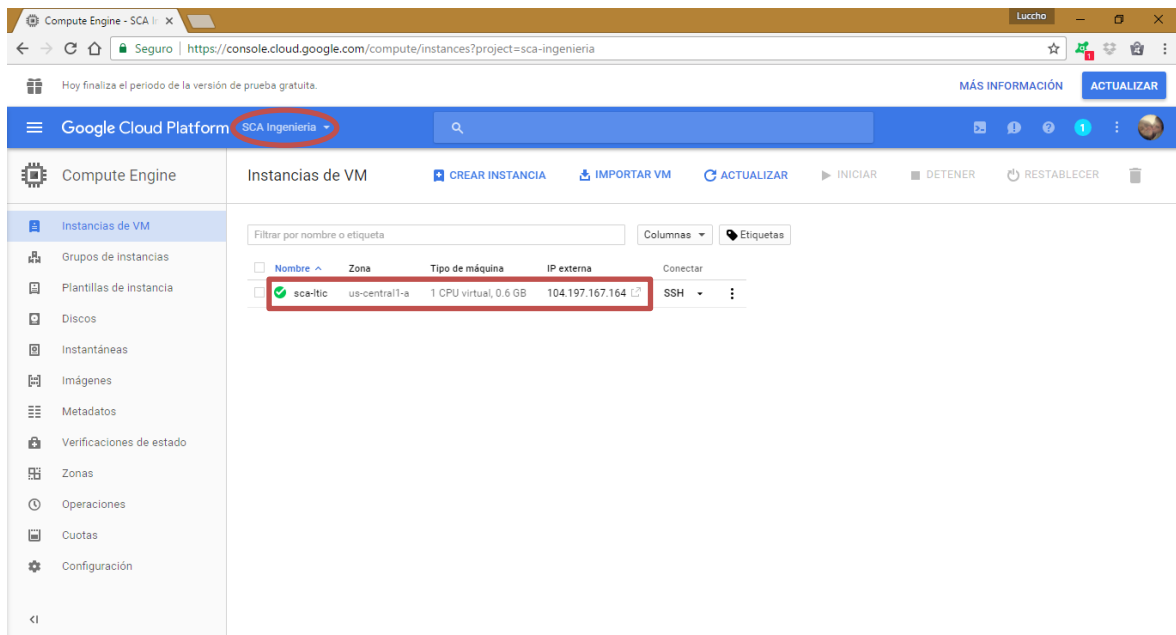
Compute Engine - SCA I ×

Luccho

Seguro | https://console.cloud.google.com/compute/instances?project=sca-ingenieria

Hoy finaliza el periodo de la versión de prueba gratuita.

MÁS INFORMACIÓN

ACTUALIZAR

Google Cloud Platform

SCA Ingenieria

1

Compute Engine

Instancias de VM

CREAR INSTANCIA

IMPORTAR VM

ACTUALIZAR

INICIAR

DETENER

RESTABLECER

Instancias de VM

Grupos de instancias

Plantillas de instancia

Discos

Instantáneas

Imágenes

Metadatos

Verificaciones de estado

Zonas

Operaciones

Cuotas

Configuración

Filtrar por nombre o etiqueta

Columnas

Etiquetas

| Nombre ^ | Zona | Tipo de máquina | IP externa | Conectar |
|---|---|---|---|---|
| sca-ltic | us-central1-a | 1 CPU virtual, 0.6 GB | 104.197.167.164 | SSH |

<I